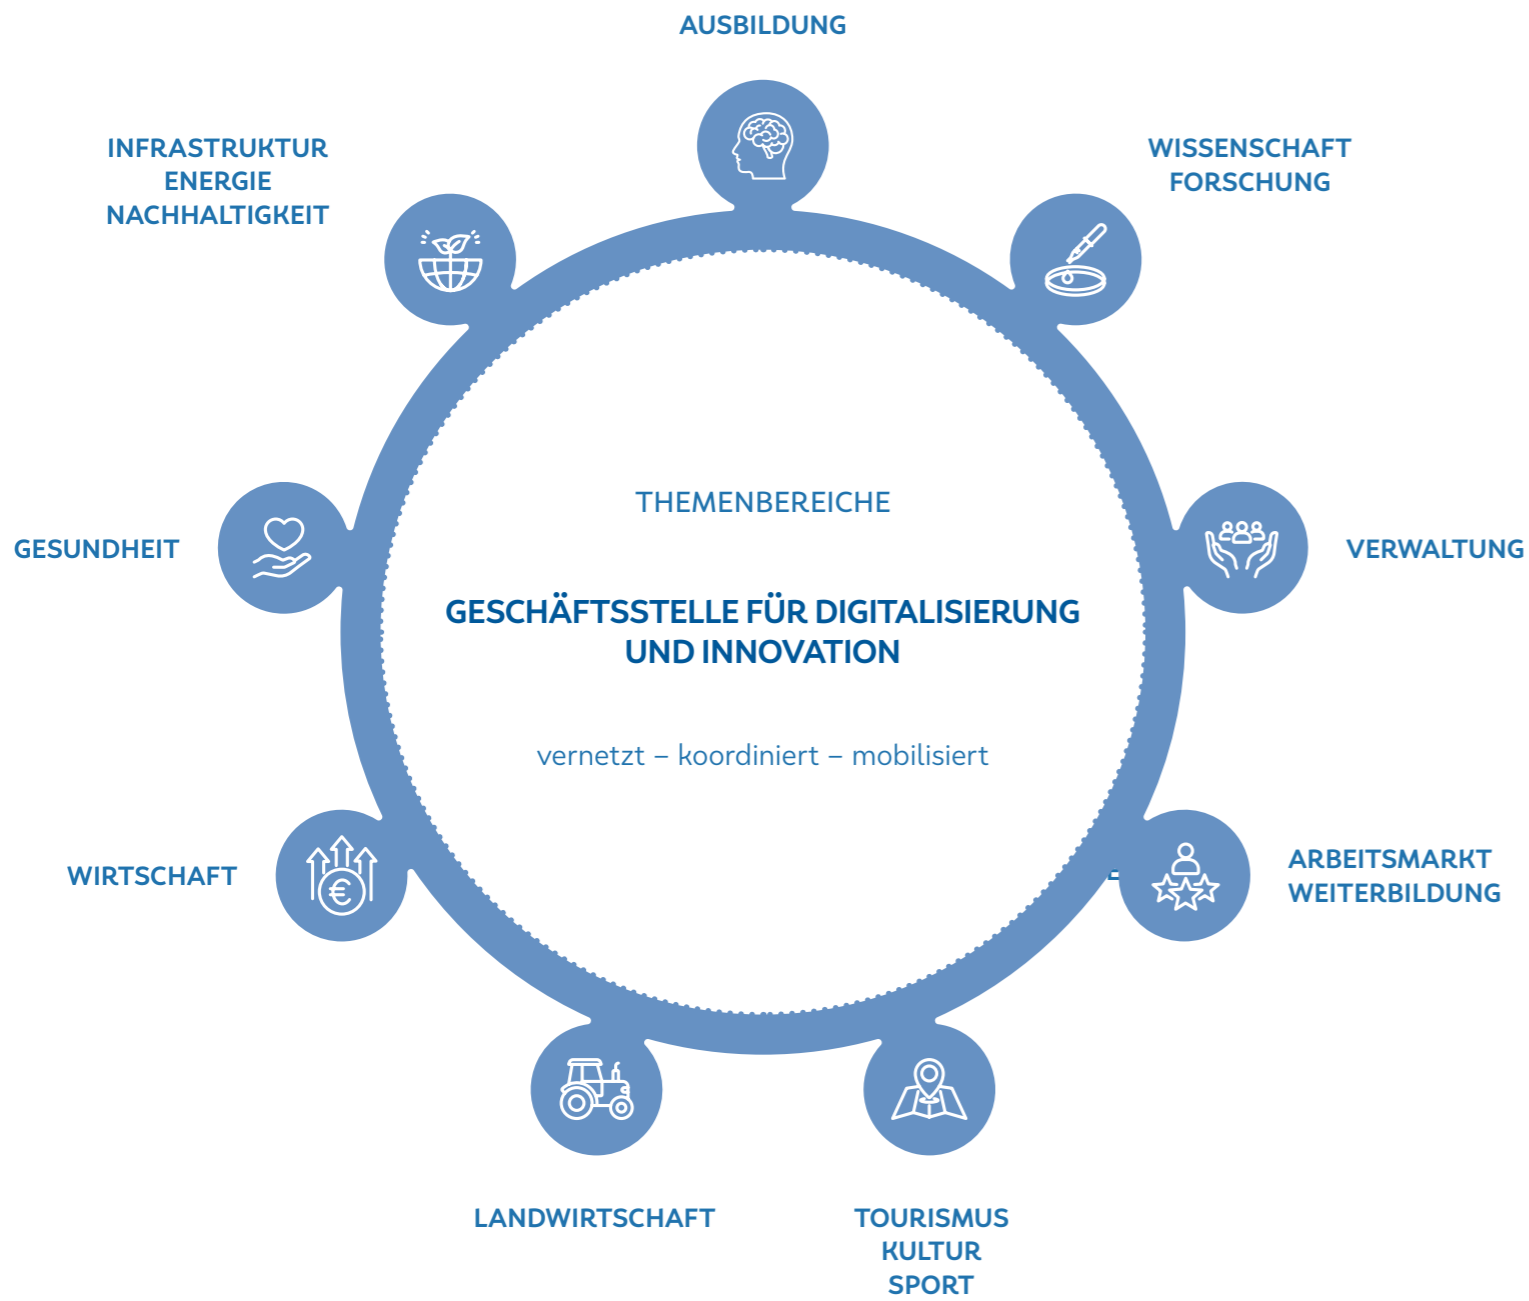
AUSBILDUNG

INFRASTRUKTUR
ENERGIE
NACHHALTIGKEIT

WISSENSCHAFT
FORSCHUNG

THEMENBEREICHE

GESUNDHEIT

VERWALTUNG

GESCHÄFTSSTELLE FÜR DIGITALISIERUNG UND INNOVATION

vernetzt – koordiniert – mobilisiert

WIRTSCHAFT

ARBEITSMARKT
WEITERBILDUNG

LANDWIRTSCHAFT

TOURISMUS
KULTUR
SPORT